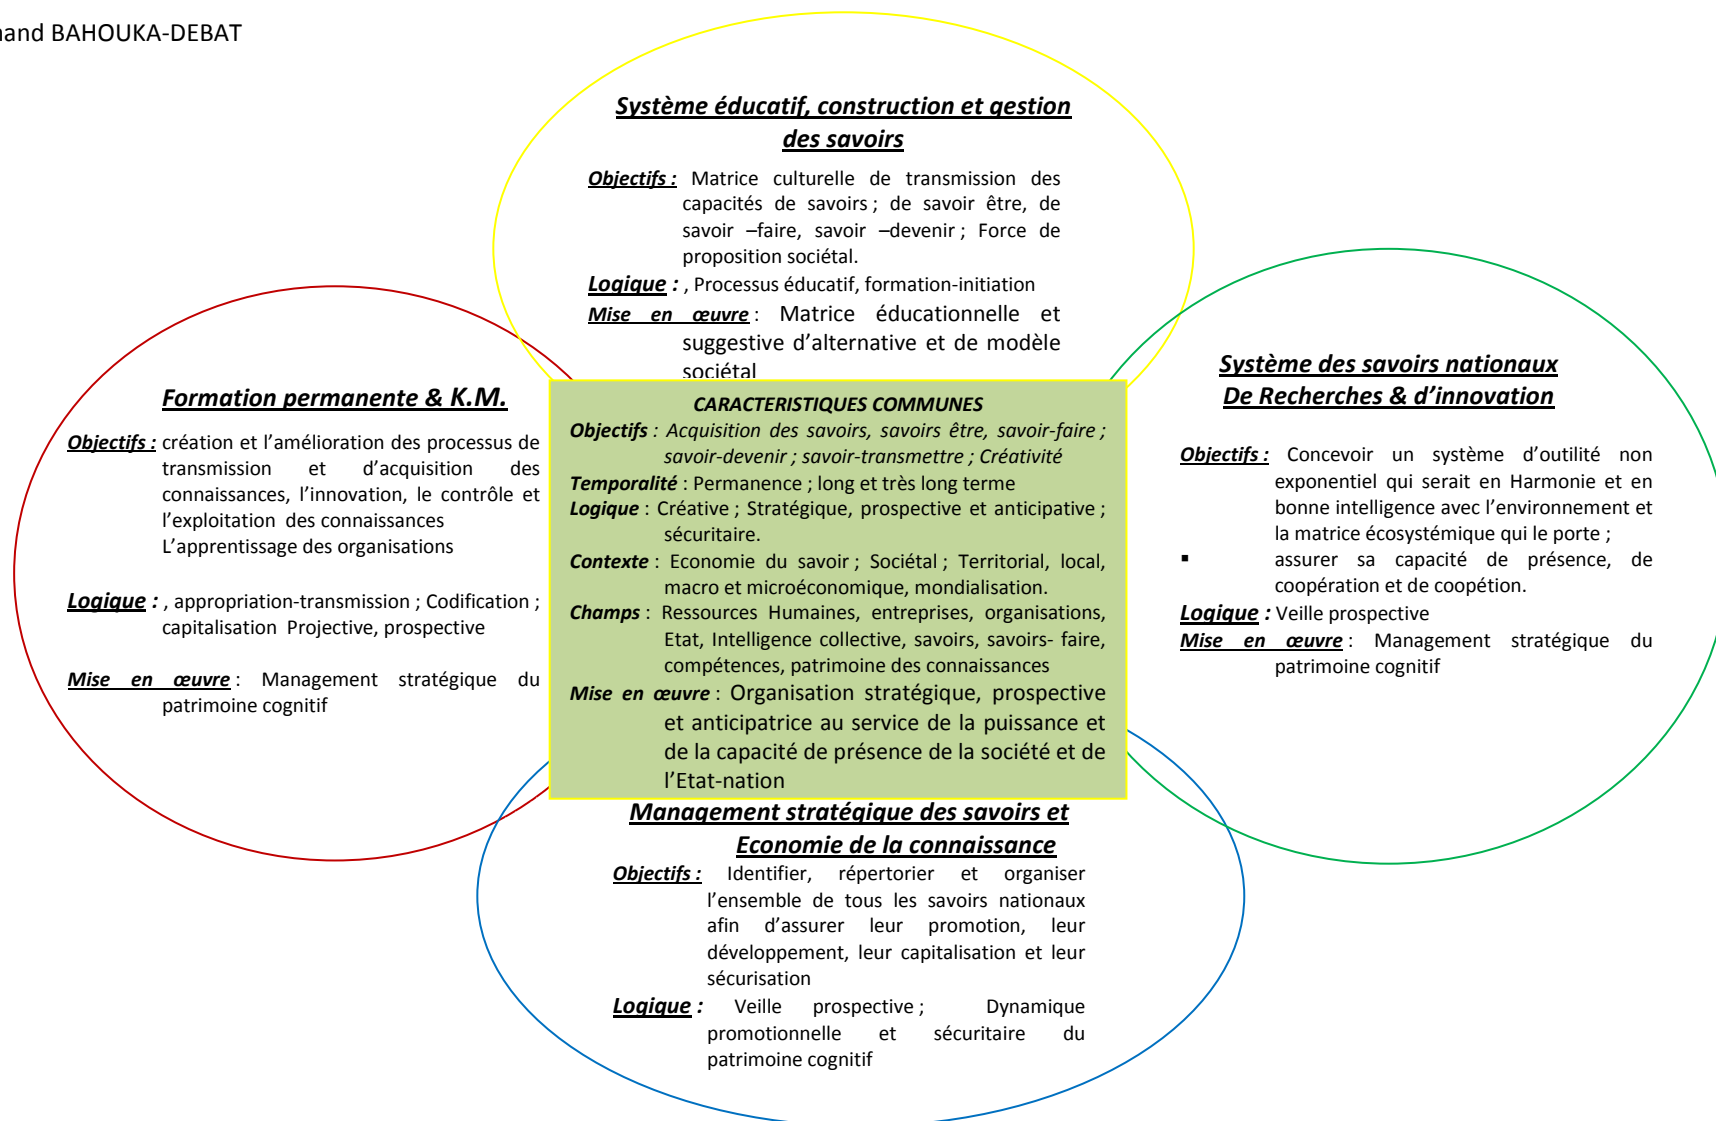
nand BAHOUKA-DEBAT

Système éducatif, construction et gestion des savoirs

Objectifs : Matrice culturelle de transmission des capacités de savoirs ; de savoir être, de savoir –faire, savoir –devenir ; Force de proposition sociétal.

Logique : , Processus éducatif, formation-initiation

Mise en œuvre : Matrice éducationnelle et suggestive d'alternative et de modèle sociétal

Formation permanente & K.M.

Objectifs : création et l'amélioration des processus de transmission et d'acquisition des connaissances, l'innovation, le contrôle et l'exploitation des connaissances L'apprentissage des organisations

Logique : , appropriation-transmission ; Codification ; capitalisation Projective, prospective

Mise en œuvre : Management stratégique du patrimoine cognitif

CARACTERISTIQUES COMMUNES

Objectifs : Acquisition des savoirs, savoirs être, savoir-faire ; savoir-devenir ; savoir-transmettre ; Créativité

Temporalité : Permanence ; long et très long terme

Logique : Créative ; Stratégique, prospective et anticipative ; sécuritaire.

Contexte : Economie du savoir ; Sociétal ; Territorial, local, macro et microéconomique, mondialisation.

Champs : Ressources Humaines, entreprises, organisations, Etat, Intelligence collective, savoirs, savoirs- faire, compétences, patrimoine des connaissances

Mise en œuvre : Organisation stratégique, prospective et anticipatrice au service de la puissance et de la capacité de présence de la société et de l'Etat-nation

Système des savoirs nationaux De Recherches & d'innovation

Objectifs : Concevoir un système d'outilité non exponentiel qui serait en Harmonie et en bonne intelligence avec l'environnement et la matrice écosystémique qui le porte ;
▪ assurer sa capacité de présence, de coopération et de coopétion.

Logique : Veille prospective

Mise en œuvre : Management stratégique du patrimoine cognitif

Management stratégique des savoirs et Economie de la connaissance

Objectifs : Identifier, répertorier et organiser l'ensemble de tous les savoirs nationaux afin d'assurer leur promotion, leur développement, leur capitalisation et leur sécurisation

Logique : Veille prospective ; Dynamique promotionnelle et sécuritaire du patrimoine cognitif